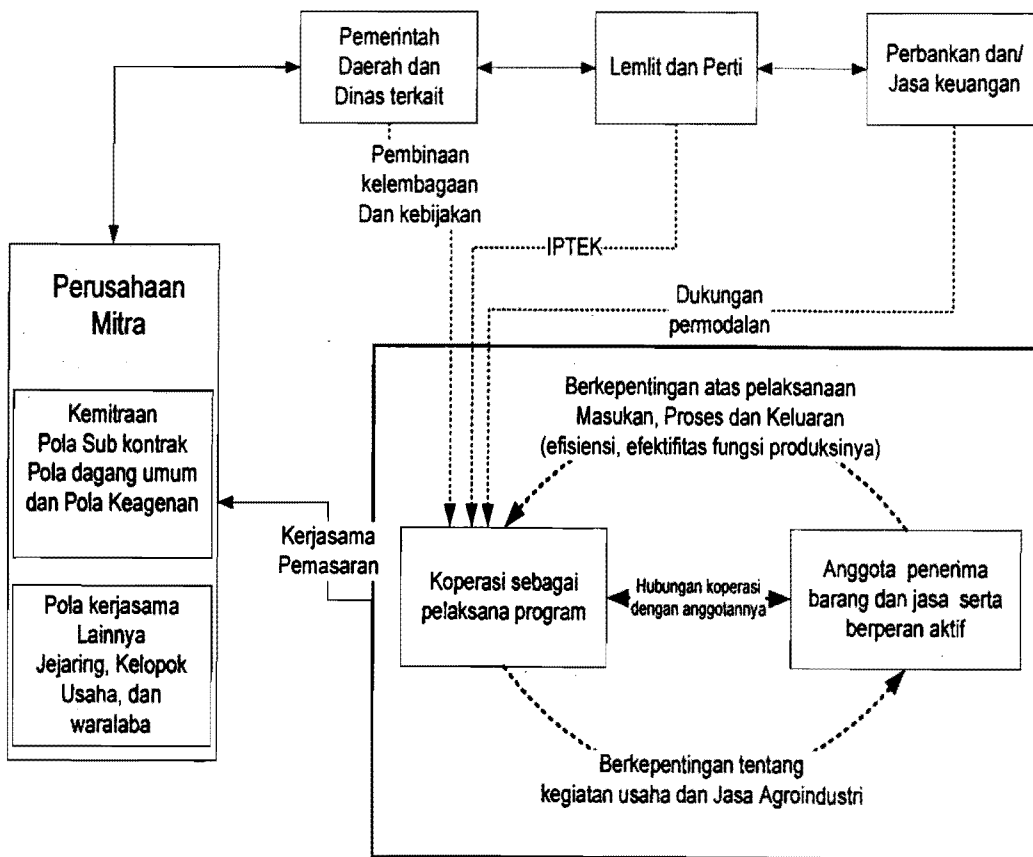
Pemerintah Daerah dan Dinas terkait

Lemlit dan Perti

Perbankan dan/ Jasa keuangan

Pembinaan kelembagaan Dan kebijakan

IPTEK

Dukungan permodalan

Perusahaan Mitra

Kemitraan Pola Sub kontrak Pola dagang umum dan Pola Keagenan

Pola kerjasama Lainnya Jejaring, Kelopok Usaha, dan waralaba

Kerjasama Pemasaran

Berkepentingan atas pelaksanaan Masukan, Proses dan Keluaran (efisiensi, efektifitas fungsi produksinya)

Koperasi sebagai pelaksana program

Hubungan koperasi dengan anggotannya

Anggota penerima barang dan jasa serta berperan aktif

Berkepentingan tentang kegiatan usaha dan Jasa Agroindustri